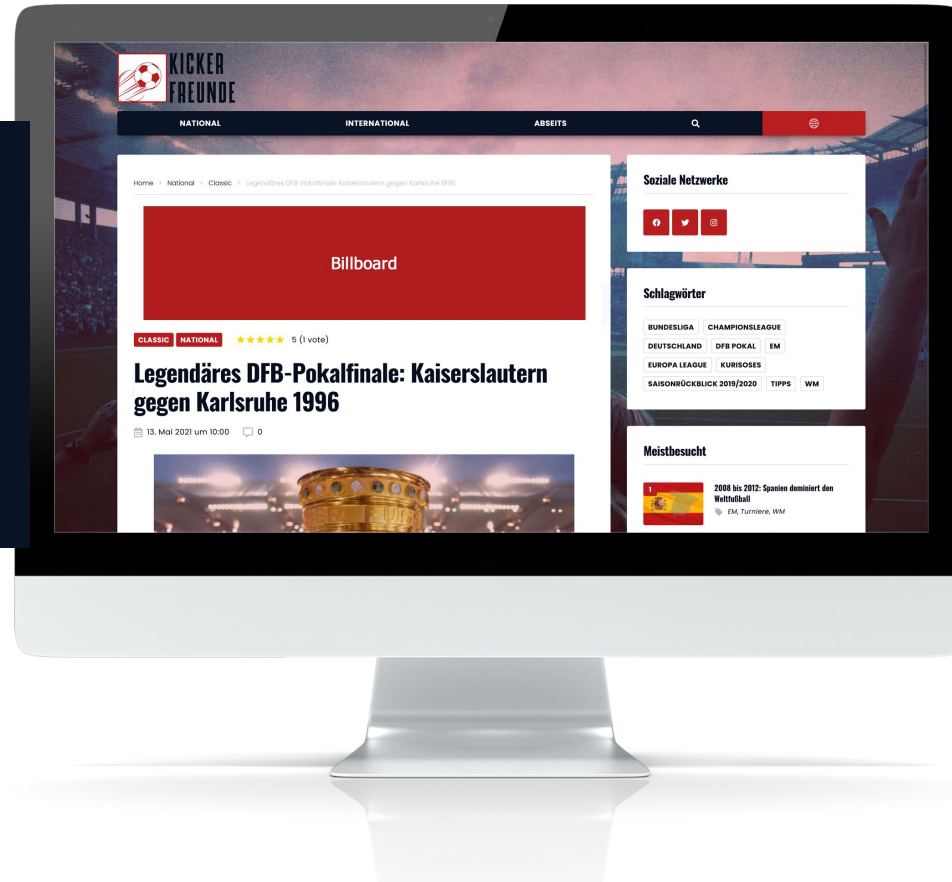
KICKER FREUNDE

NATIONAL INTERNATIONAL ABSEITS

Home > National > Classic > Legendäres DFB-Pokalfinale: Kaiserslautern gegen Karlsruhe 1996

Billboard

CLASSIC NATIONAL ★★★★★ 5 (1 vote)

Legendäres DFB-Pokalfinale: Kaiserslautern gegen Karlsruhe 1996

13. Mai 2021 um 10:00 0

Soziale Netzwerke

Schlagwörter

BUNDESLIGA CHAMPIONSLEAGUE DEUTSCHLAND DFB POKAL EM EUROPA LEAGUE KURISOSES SAISONRÜCKBLICK 2019/2020 TIPPS WM

Meistbesucht

1

2008 bis 2012: Spanien dominiert den Weltfußball

EM, Turniere, WM